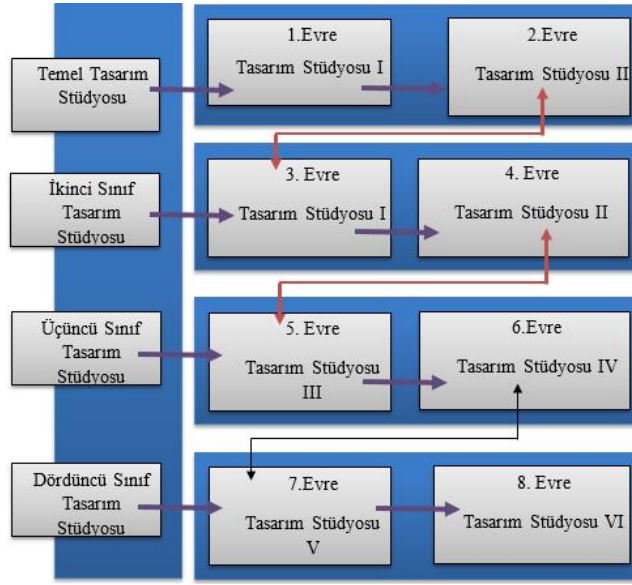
Temel Tasarım Stüdyosu

1.Evre
Tasarım Stüdyosu I

2.Evre
Tasarım Stüdyosu II

İkinci Sınıf Tasarım Stüdyosu

3. Evre
Tasarım Stüdyosu I

4. Evre
Tasarım Stüdyosu II

Üçüncü Sınıf Tasarım Stüdyosu

5. Evre
Tasarım Stüdyosu III

6.Evre
Tasarım Stüdyosu IV

Dördüncü Sınıf Tasarım Stüdyosu

7.Evre
Tasarım Stüdyosu V

8. Evre
Tasarım Stüdyosu VI